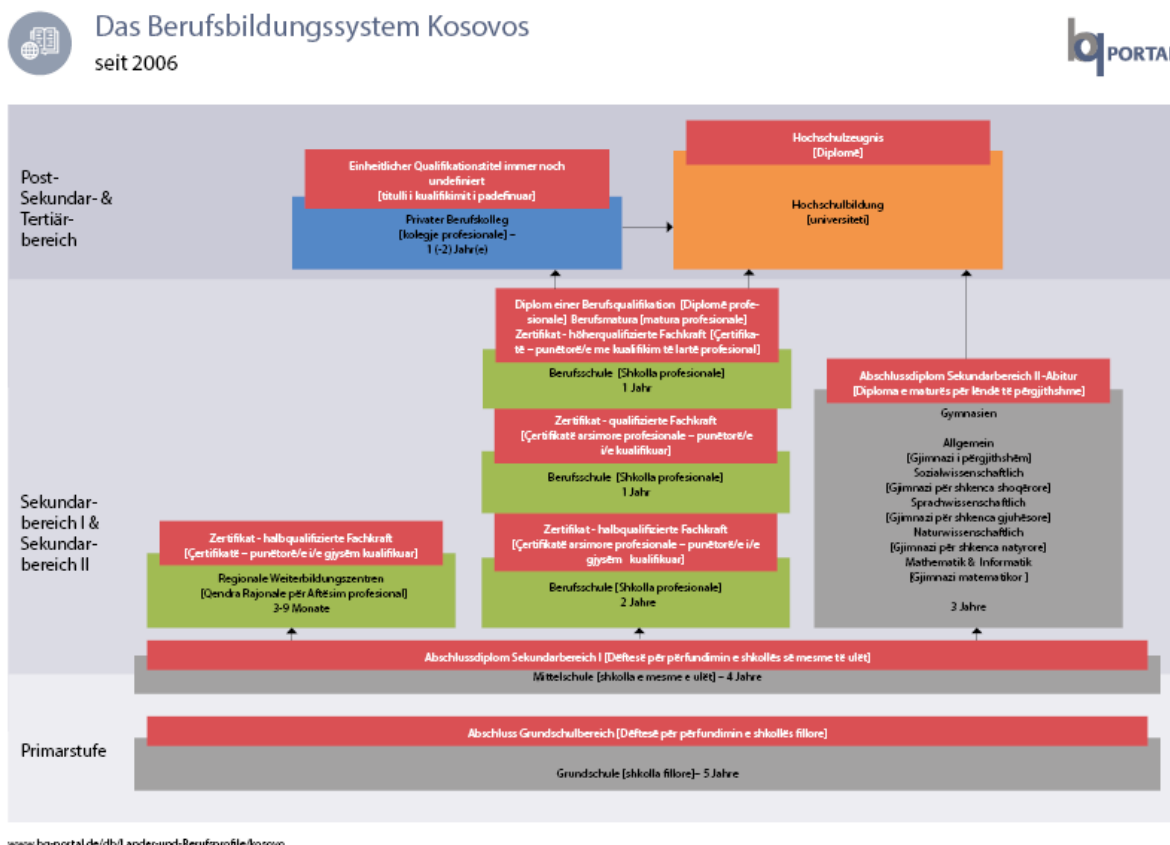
Das Berufsbildungssystem Kosovos
seit 2006

bq PORTAL

Post-Sekundar- & Tertiärbereich

Einheitlicher Qualifikationstitel immer noch undefiniert
[titulli i kualifikimit i padefinuar]

Privater Berufskolleg
[kolegje profesionale] –
1 (-2) Jahr(e)

Hochschulzeugnis
[Diplomë]

Hochschulbildung
[universiteti]

Sekundarbereich I & Sekundarbereich II

Diplom einer Berufsqualifikation [Diplomë profesionale] Berufsmatura [matura profesionale]
Zertifikat - höherqualifizierte Fachkraft [Çertifikatë – punëtorë/e me kualifikim të lartë profesional]

Berufsschule [Shkolla profesionale]
1 Jahr

Zertifikat - qualifizierte Fachkraft
[Çertifikatë arsimore profesionale – punëtorë/e i/e kualifikuar]

Berufsschule [Shkolla profesionale]
1 Jahr

Zertifikat - halbqualifizierte Fachkraft
[Çertifikatë arsimore profesionale – punëtorë/e i/e gjysëm kualifikuar]

Berufsschule [Shkolla profesionale]
2 Jahre

Zertifikat - halbqualifizierte Fachkraft
[Çertifikatë – punëtorë/e i/e gjysëm kualifikuar]

Regionale Weiterbildungszentren
[Qendra Rajonale për Aftësim profesional]
3-9 Monate

Abschlussdiplom Sekundarbereich II -Abitur
[Diploma e maturës për lëndë të përgjithshme]

Gymnasien

Allgemein
[Gjimnazi i përgjithshëm]
Sozialwissenschaftlich
[Gjimnazi për shkenca shoqërore]
Sprachwissenschaftlich
[Gjimnazi për shkenca gjuhësore]
Naturwissenschaftlich
[Gjimnazi për shkenca natyrore]
Mathematik & Informatik
[Gjimnazi matematikor ]

3 Jahre

Abschlussdiplom Sekundarbereich I [Dëftesë për përfundimin e shkollës së mesme të ulët]

Mittelschule [shkolla e mesme e ulët] – 4 Jahre

Primarstufe

Abschluss Grundschulbereich [Dëftesë për përfundimin e shkollës fillore]

Grundschule [shkolla fillore]– 5 Jahre

www.bq-portal.de/db/Laender-und-Berufsprofile/kosovo